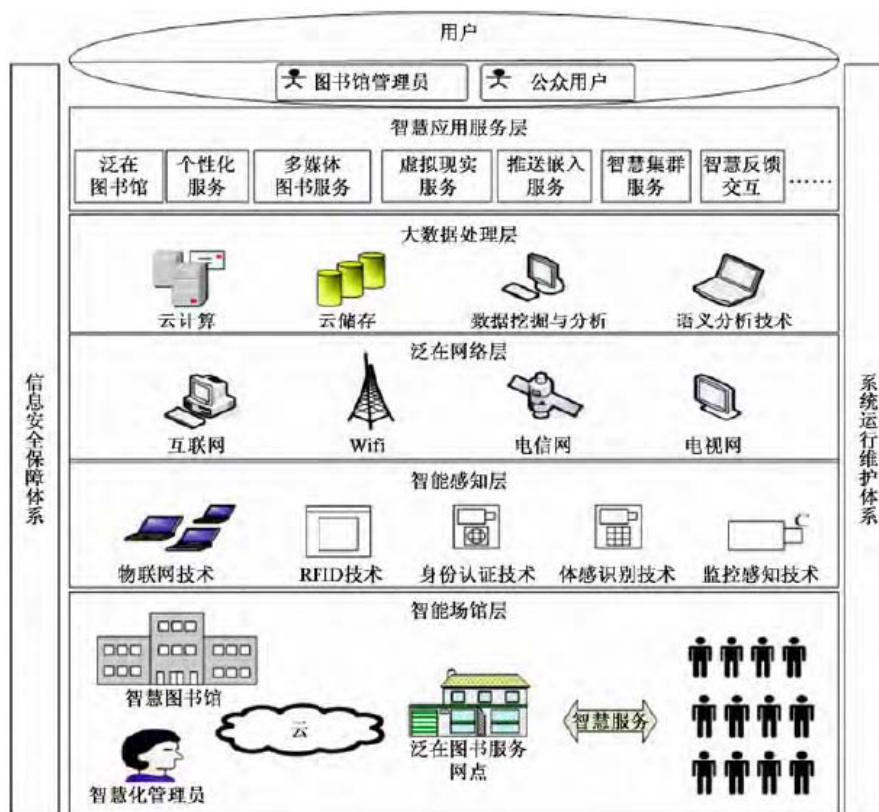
用户

图书馆管理员

公众用户

信息安全保障体系

系统运行维护体系

智慧应用服务层

泛在图书馆

个性化服务

多媒体图书服务

虚拟现实服务

推送嵌入服务

智慧集群服务

智慧反馈交互

……

大数据处理层

云计算

云储存

数据挖掘与分析

语义分析技术

泛在网络层

互联网

Wifi

电信网

电视网

智能感知层

物联网技术

RFID技术

身份认证技术

体感识别技术

监控感知技术

智能场馆层

智慧图书馆

云

泛在图书服务网点

智慧服务

智慧化管理员